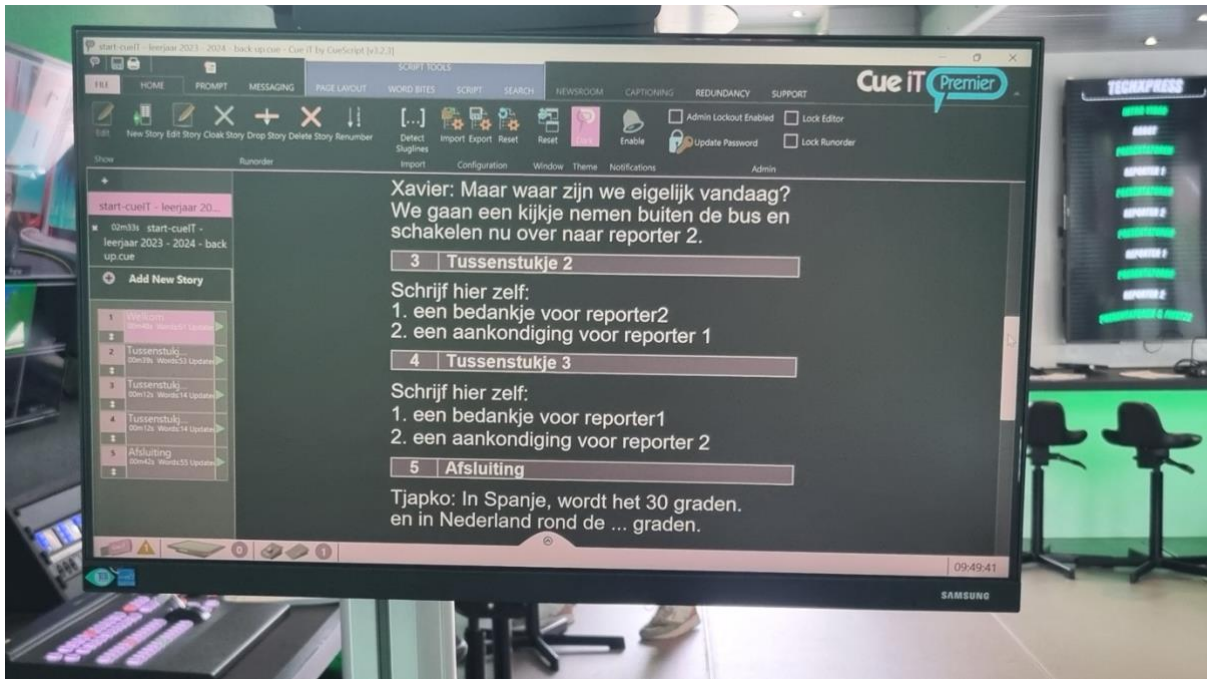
start-cueIT - leerjaar 2023 - 2024 - back up.cue - Cue iT by CueScript [v3.2.3]

SCRIPT TOOLS

FILE HOME PROMPT MESSAGING PAGE LAYOUT WORD BITES SCRIPT SEARCH NEWSROOM CAPTIONING REDUNDANCY SUPPORT

Cue iT Premier

Edit New Story Edit Story Cloak Story Drop Story Delete Story Renumber

Show Runorder

Detect Sluglines Import Export Reset Reset Enable

Import Configuration Window Theme Notifications

Admin Lockout Enabled Lock Editor Update Password Lock Runorder

Admin

start-cueIT - leerjaar 20...

02m33s start-cueIT - leerjaar 2023 - 2024 - back up.cue

Add New Story

1 Welkom 00m49s Words:67 Update

2 Tussenstukj... 00m39s Words:53 Update

3 Tussenstukj... 00m12s Words:14 Update

4 Tussenstukj... 00m12s Words:14 Update

5 Afsluiting 00m42s Words:55 Update

Xavier: Maar waar zijn we eigelijk vandaag? We gaan een kijkje nemen buiten de bus en schakelen nu over naar reporter 2.

3 Tussenstukje 2

Schrijf hier zelf:
1. een bedankje voor reporter2
2. een aankondiging voor reporter 1

4 Tussenstukje 3

Schrijf hier zelf:
1. een bedankje voor reporter1
2. een aankondiging voor reporter 2

5 Afsluiting

Tjapko: In Spanje, wordt het 30 graden. en in Nederland rond de ... graden.

0 0

09:49:41

SAMSUNG

TECHXPRESS